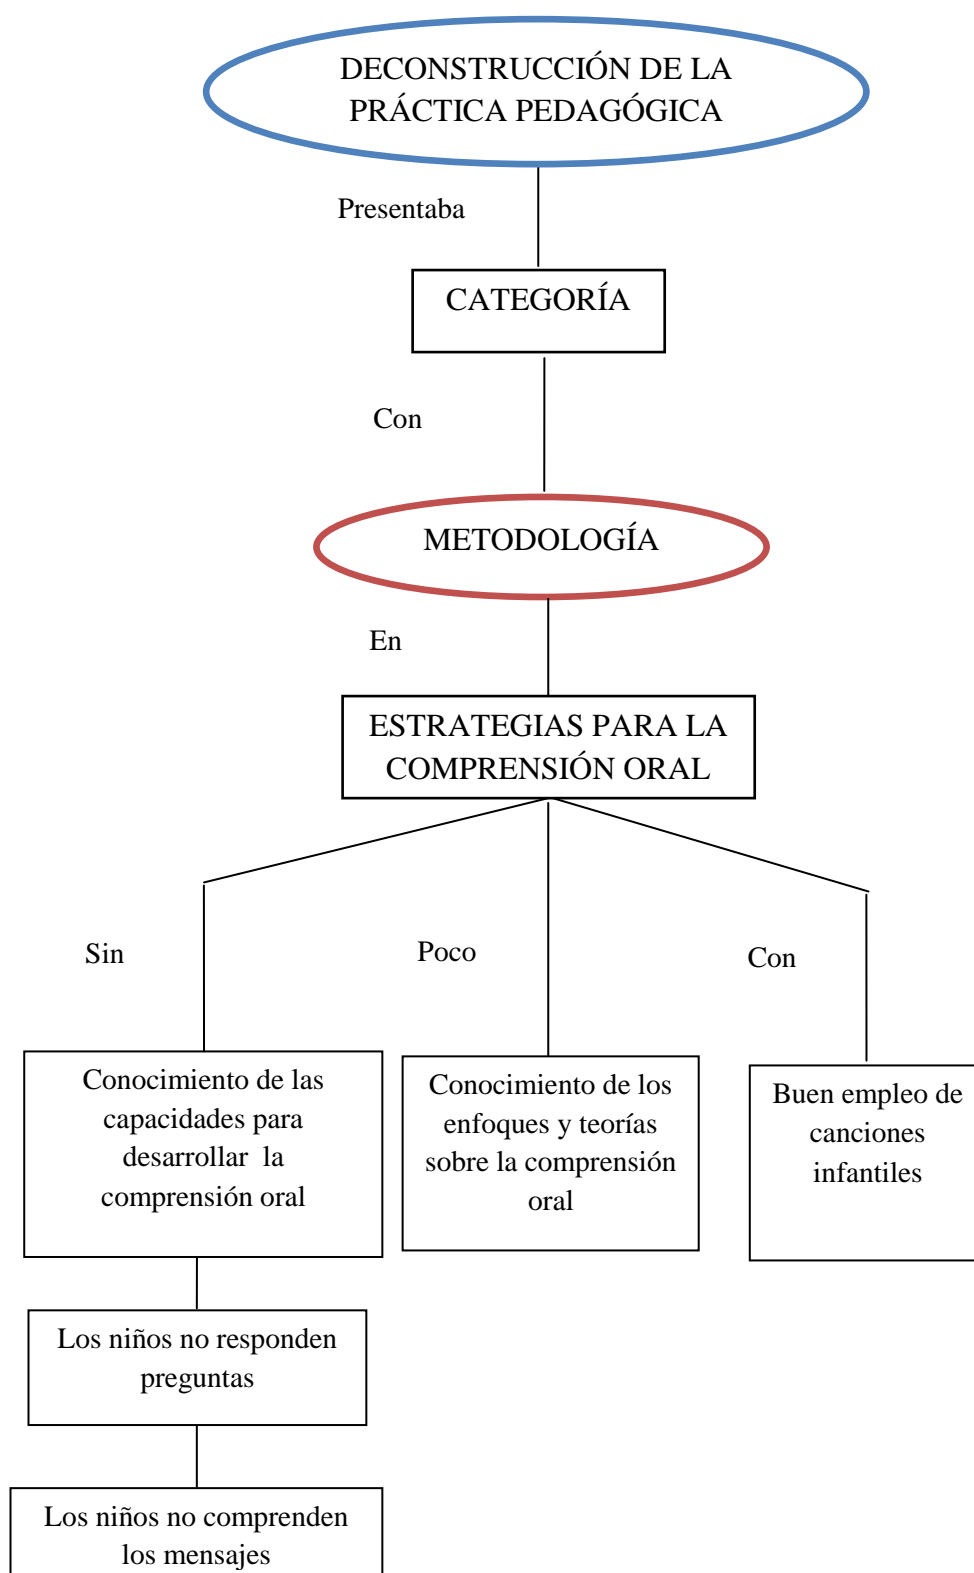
DECONSTRUCCIÓN DE LA PRÁCTICA PEDAGÓGICA

Presentaba

CATEGORÍA

Con

METODOLOGÍA

En

ESTRATEGIAS PARA LA COMPRENSIÓN ORAL

Sin

Poco

Con

Conocimiento de las capacidades para desarrollar la comprensión oral

Conocimiento de los enfoques y teorías sobre la comprensión oral

Buen empleo de canciones infantiles

Los niños no responden preguntas

Los niños no comprenden los mensajes